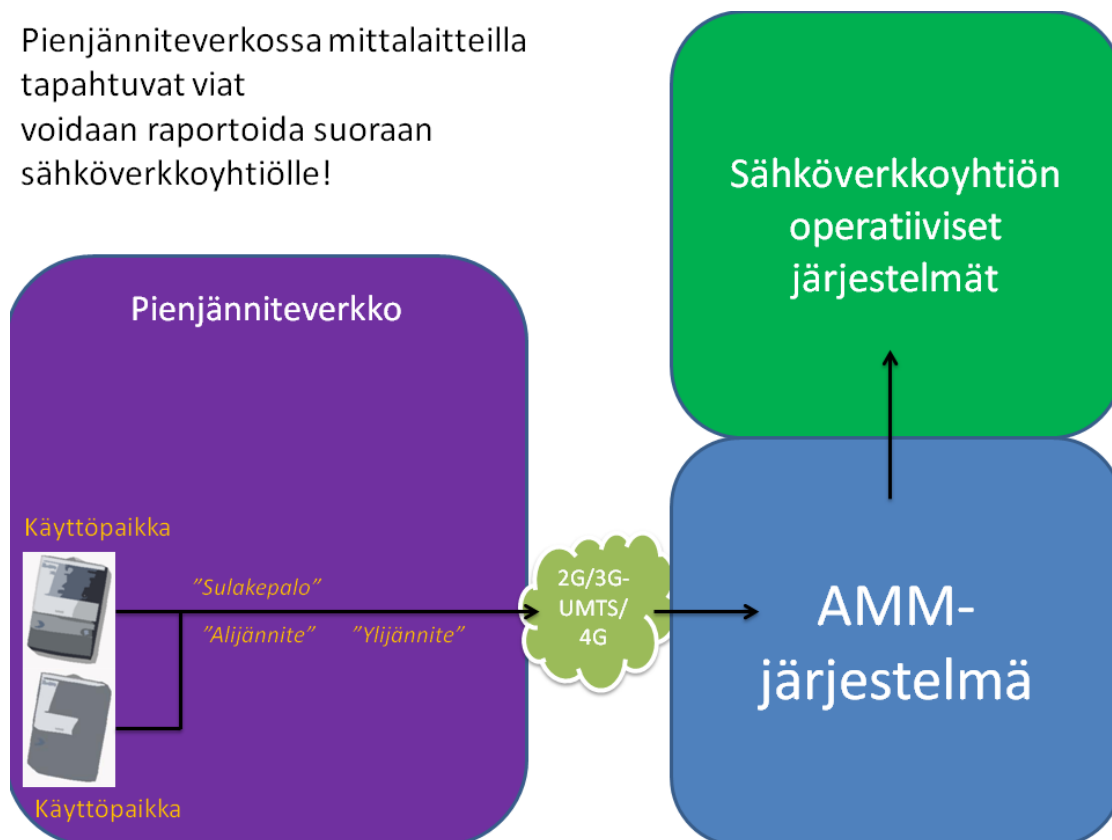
Pienjänniteverkossa mittalaitteilla tapahtuvat viat
voidaan raportoida suoraan sähköverkkoyhtiölle!

Sähköverkkoyhtiön operatiiviset järjestelmät

Pienjänniteverkko

Käyttöpaikka

”Sulakepalo”

”Alijännite”

”Ylijännite”

2G/3G-UMTS/4G

AMM-järjestelmä

Käyttöpaikka